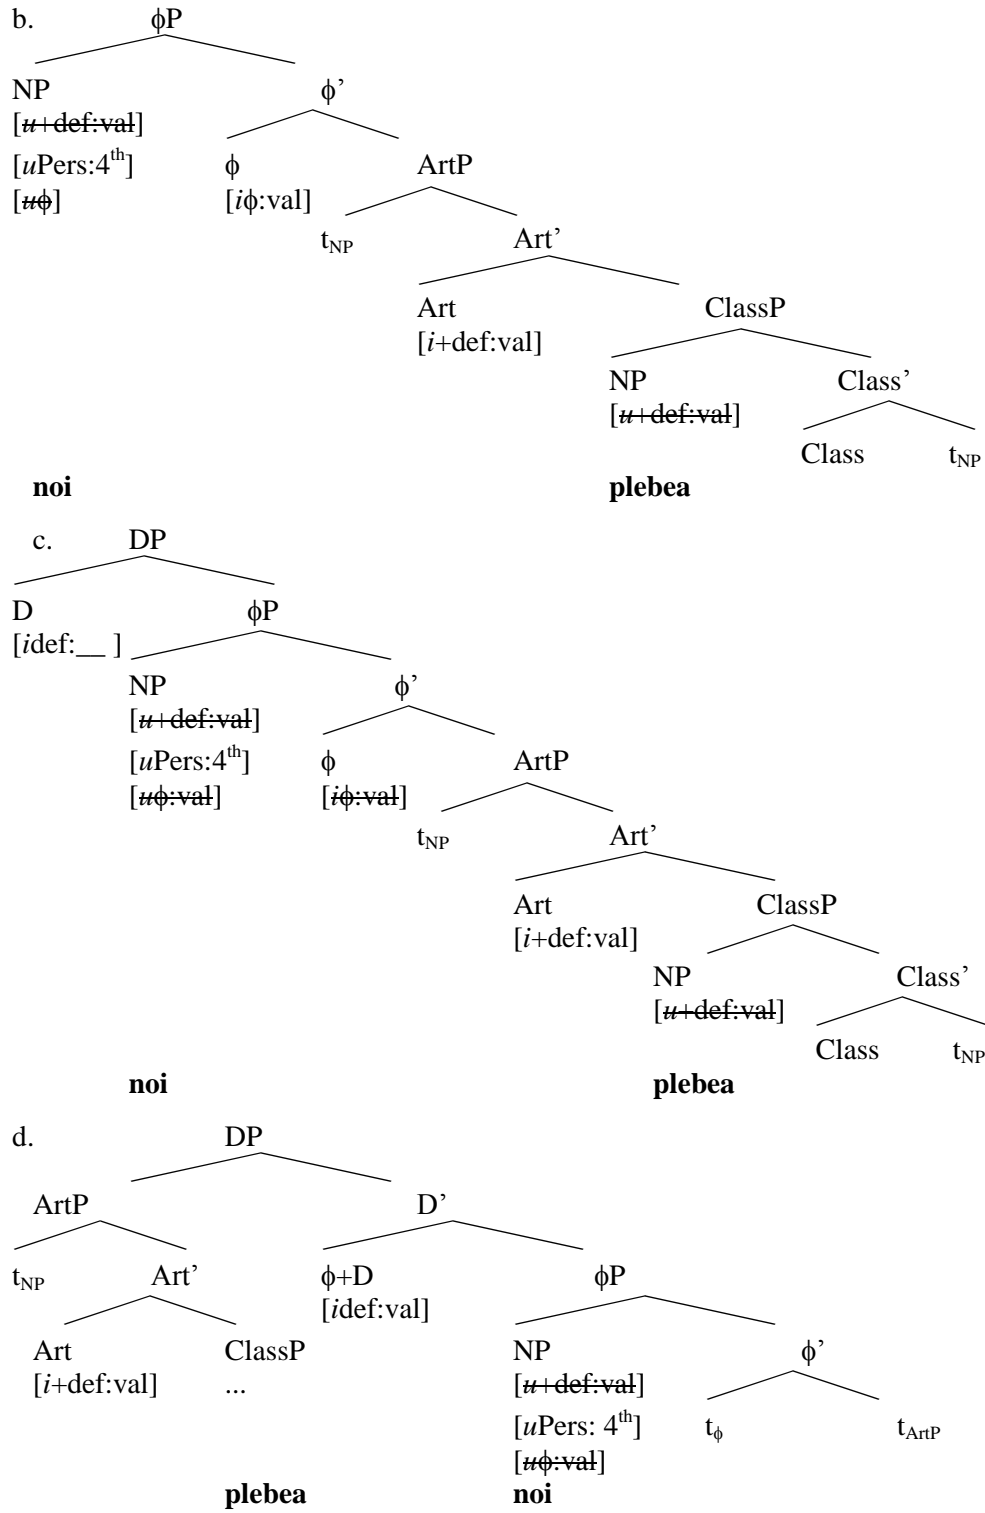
b. $\phi$P

NP
[$u$+def:val]
[$u$Pers:4$^{th}$]
[$u\phi$]

$\phi$'

$\phi$
[$i\phi$:val]

ArtP

t$_{NP}$

Art'

Art
[$i$+def:val]

ClassP

NP
[$u$+def:val]

Class'

Class

t$_{NP}$

**noi**

**plebea**

c. DP

D
[$i$def:__ ]

$\phi$P

NP
[$u$+def:val]
[$u$Pers:4$^{th}$]
[$u\phi$:val]

$\phi$'

$\phi$
[$i\phi$:val]

ArtP

t$_{NP}$

Art'

Art
[$i$+def:val]

ClassP

NP
[$u$+def:val]

Class'

Class

t$_{NP}$

**noi**

**plebea**

d. DP

ArtP

t$_{NP}$

Art'

Art
[$i$+def:val]

ClassP
...

D'

$\phi$+D
[$i$def:val]

$\phi$P

NP
[$u$+def:val]
[$u$Pers: 4$^{th}$]
[$u\phi$:val]

$\phi$'

t$_{\phi}$

t$_{ArtP}$

**plebea**

**noi**